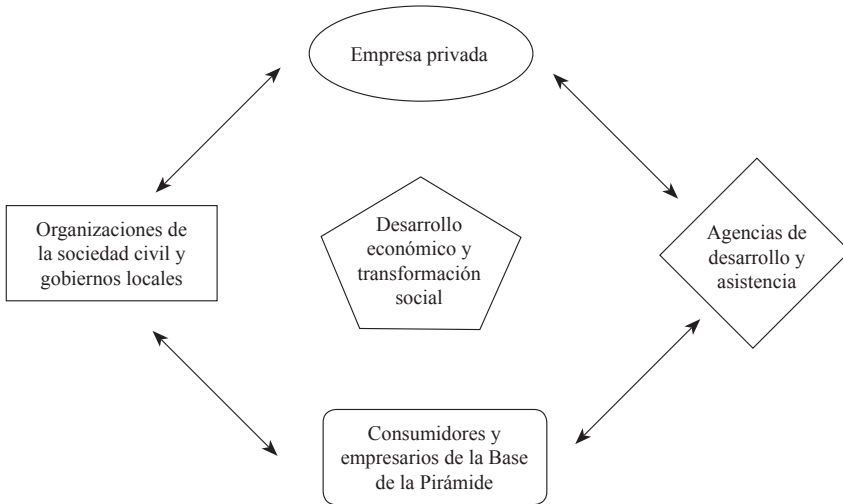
Empresa privada

Organizaciones de la sociedad civil y gobiernos locales

Desarrollo económico y transformación social

Agencias de desarrollo y asistencia

Consumidores y empresarios de la Base de la Pirámide